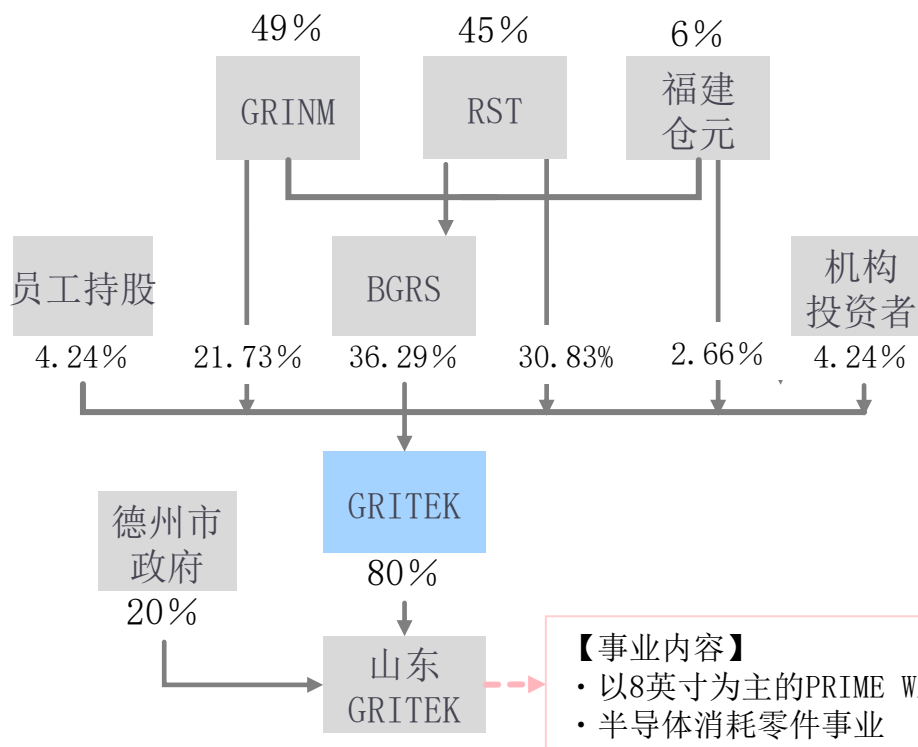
49%

GRINM

45%

RST

6%

福建
仓元

员工持股

BGRS

机构
投资者

4.24%

21.73%

36.29%

30.83%

2.66%

4.24%

GRITEK

德州市
政府

80%

20%

山东
GRITEK

【事业内容】
・以8英寸为主的PRIME W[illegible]
・半导体消耗零件事业